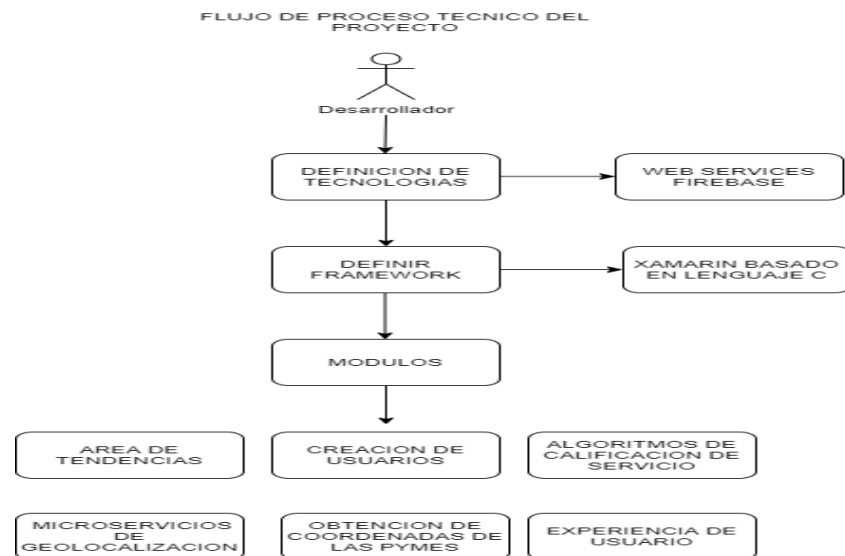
FLUJO DE PROCESO TECNICO DEL PROYECTO

Desarrollador

DEFINICION DE TECNOLOGIAS

WEB SERVICES FIREBASE

DEFINIR FRAMEWORK

XAMARIN BASADO EN LENGUAJE C

MODULOS

AREA DE TENDENCIAS

CREACION DE USUARIOS

ALGORITMOS DE CALIFICACION DE SERVICIO

MICROSERVICIOS DE GEOLOCALIZACION

OBTENCION DE COORDENADAS DE LAS PYMES

EXPERIENCIA DE USUARIO